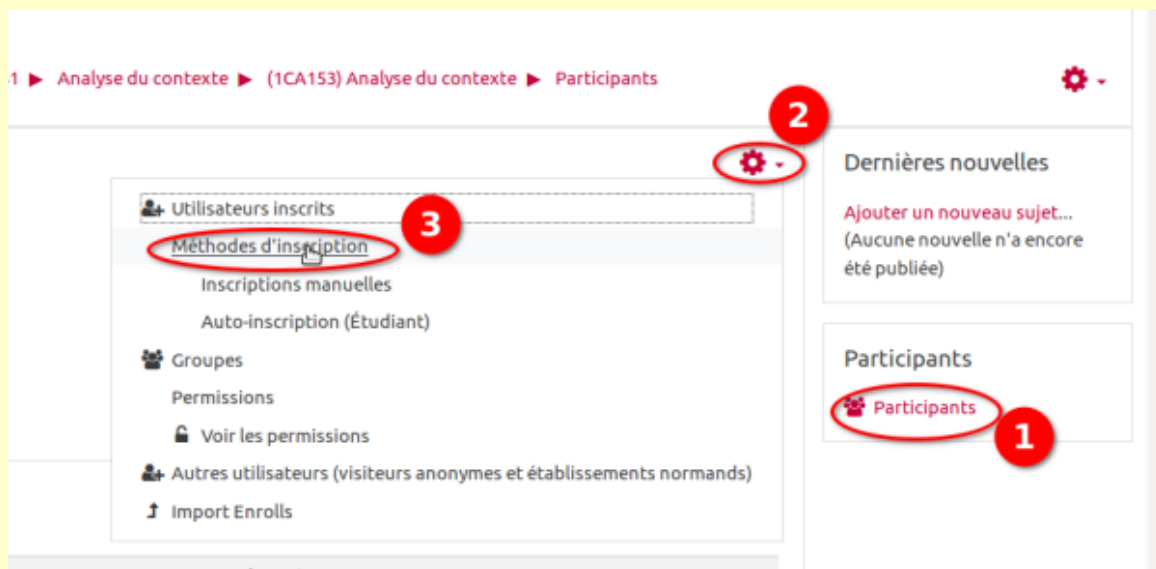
1 ▶ Analyse du contexte ▶ (1CA153) Analyse du contexte ▶ Participants

2

Utilisateurs inscrits

3

Méthodes d'inscription

Inscriptions manuelles

Auto-inscription (Étudiant)

Groupes

Permissions

Voir les permissions

Autres utilisateurs (visiteurs anonymes et établissements normands)

Import Enrolls

Dernières nouvelles

Ajouter un nouveau sujet...
(Aucune nouvelle n'a encore été publiée)

Participants

Participants

1